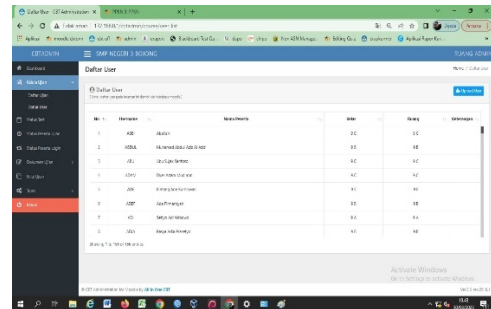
Daftar User · CBT Administration | PRINT PNS

Not secure | 192.168.1.2/cbtadmin/user/list

CBTADMIN

SMP NEGERI 3 BOJONG

RUANG ADMIN

Dashboard

Kelola User

Daftar User

Status User

Daftar Tes

Status Peserta Ujian

Status Peserta Login

Dokumen Ujian

Kunci Ujian

Tools

Keluar

Daftar User

Home / Daftar User

Daftar User

Upload User

| No | Username | Nama Peserta | Kelas | Ruang | Keterangan |
|---|---|---|---|---|---|
| 1 | A00 | Abubakar | 9 C | 9 C | |
| 2 | A00AL | Muhammad Abdul Aziz Al Azid | 9 C | 9 B | |
| 3 | A0L | Abu Rizky Santoso | 9 C | 9 C | |
| 4 | A0AN | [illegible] | 9 C | 9 C | |
| 5 | A0N | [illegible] | 9 A | 9 A | |
| 6 | A00T | Ade Firmansyah | 9 C | 9 B | |
| 7 | A0 | Aditya Adi Wibowo | 9 A | 9 A | |
| 8 | A0A | Aditya Adi Pratama | 9 C | 9 B | |

Showing 1 to 8 of 104 entries

© CBT Administration by Visualisasi OK to Print CBT

Activate Windows
Go to Settings to activate Windows.